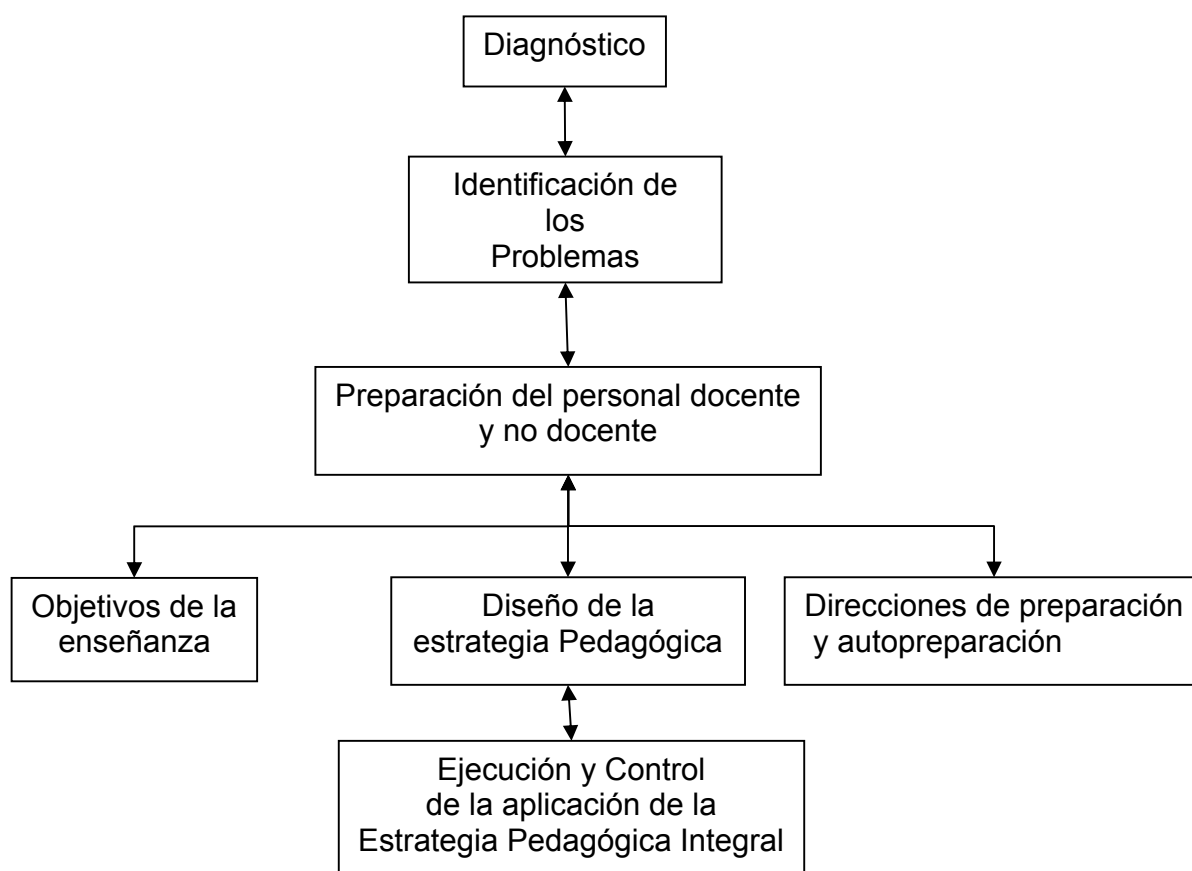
Diagnóstico

Identificación de los Problemas

Preparación del personal docente y no docente

Objetivos de la enseñanza

Diseño de la estrategia Pedagógica

Direcciones de preparación y autopreparación

Ejecución y Control de la aplicación de la Estrategia Pedagógica Integral